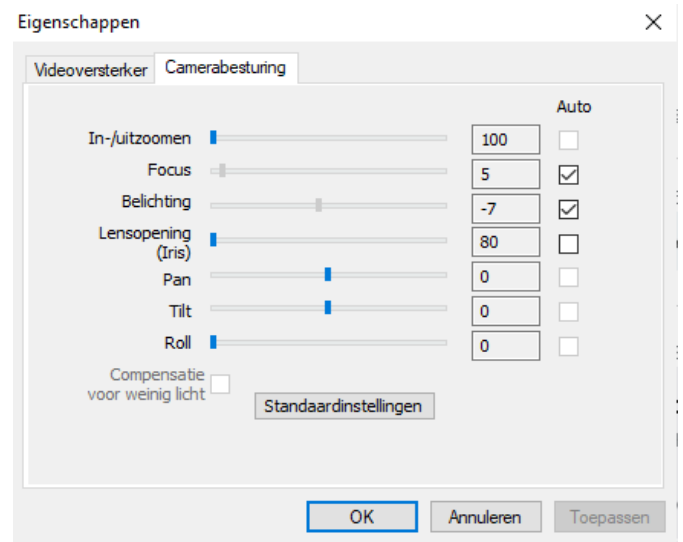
Eigenschappen

Videoversterker | Camerabesturing

Auto

In-/uitzoomen 100

Focus 5

Belichting -7

Lensopening (Iris) 80

Pan 0

Tilt 0

Roll 0

Compensatie voor weinig licht

Standaardinstellingen

OK | Annuleren | Toepassen